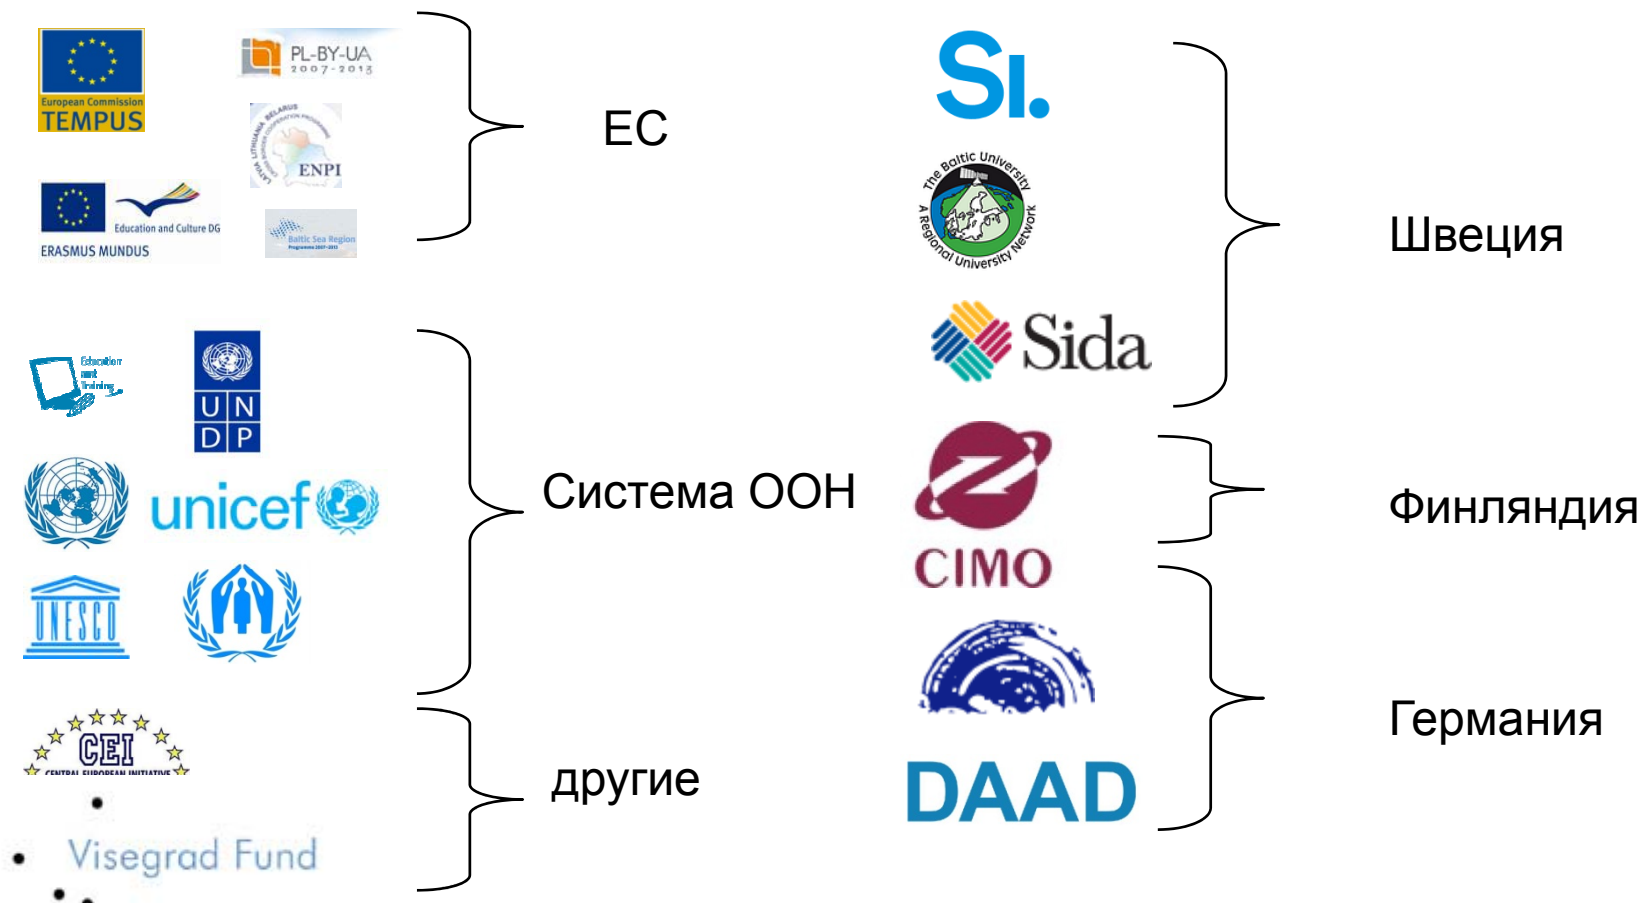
European Commission
TEMPUS

PL-BY-UA
2007-2013

LATVIA LITHUANIA BELARUS
ENPI

Education and Culture DG
ERASMUS MUNDUS

Baltic Sea Region

ЕС

Education and Training

U N
D P

unicef

UNESCO

Система ООН

CEI
CENTRAL EUROPEAN INITIATIVE

Visegrad Fund

другие

SI.

The Baltic University
A Regional University Network

Sida

Швеция

CIMO

Финляндия

DAAD

Германия